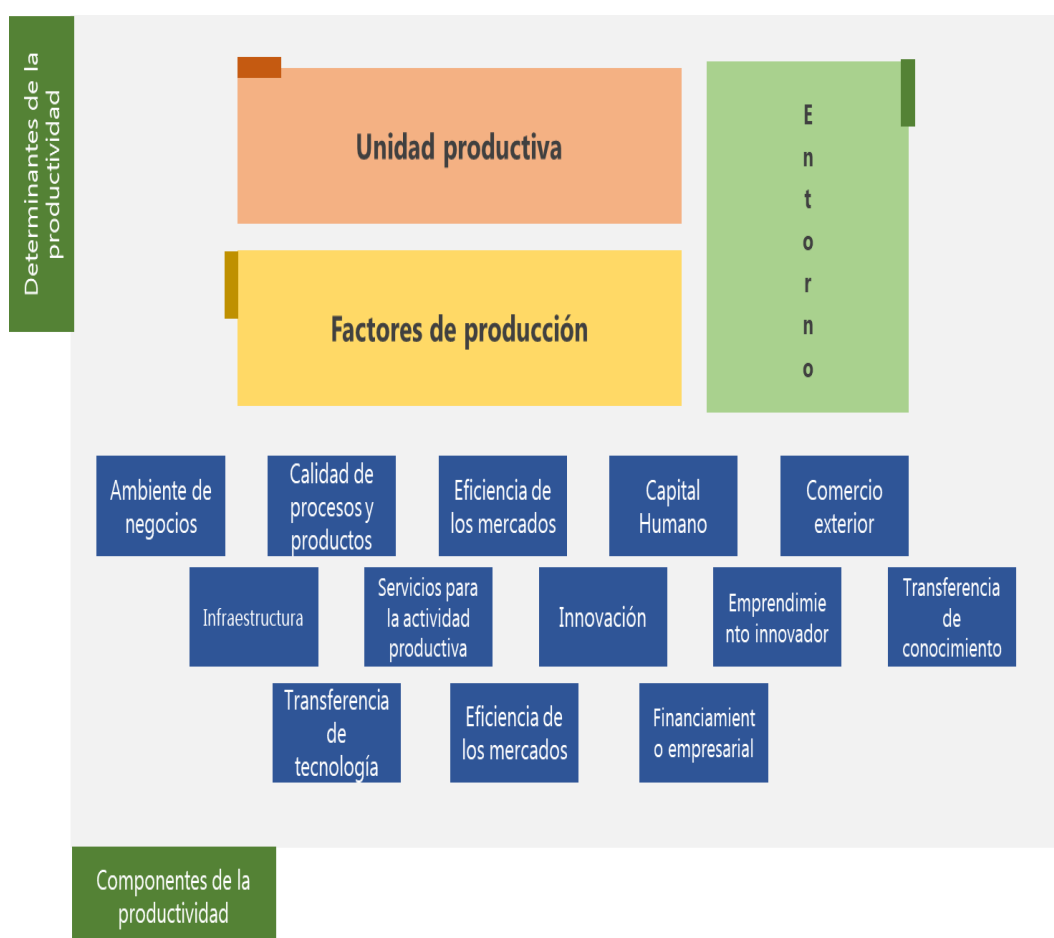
Determinantes de la productividad

Unidad productiva

Factores de producción

Entorno

Ambiente de negocios

Calidad de procesos y productos

Eficiencia de los mercados

Capital Humano

Comercio exterior

Infraestructura

Servicios para la actividad productiva

Innovación

Emprendimie nto innovador

Transferencia de conocimiento

Transferencia de tecnología

Eficiencia de los mercados

Financiamient o empresarial

Componentes de la productividad